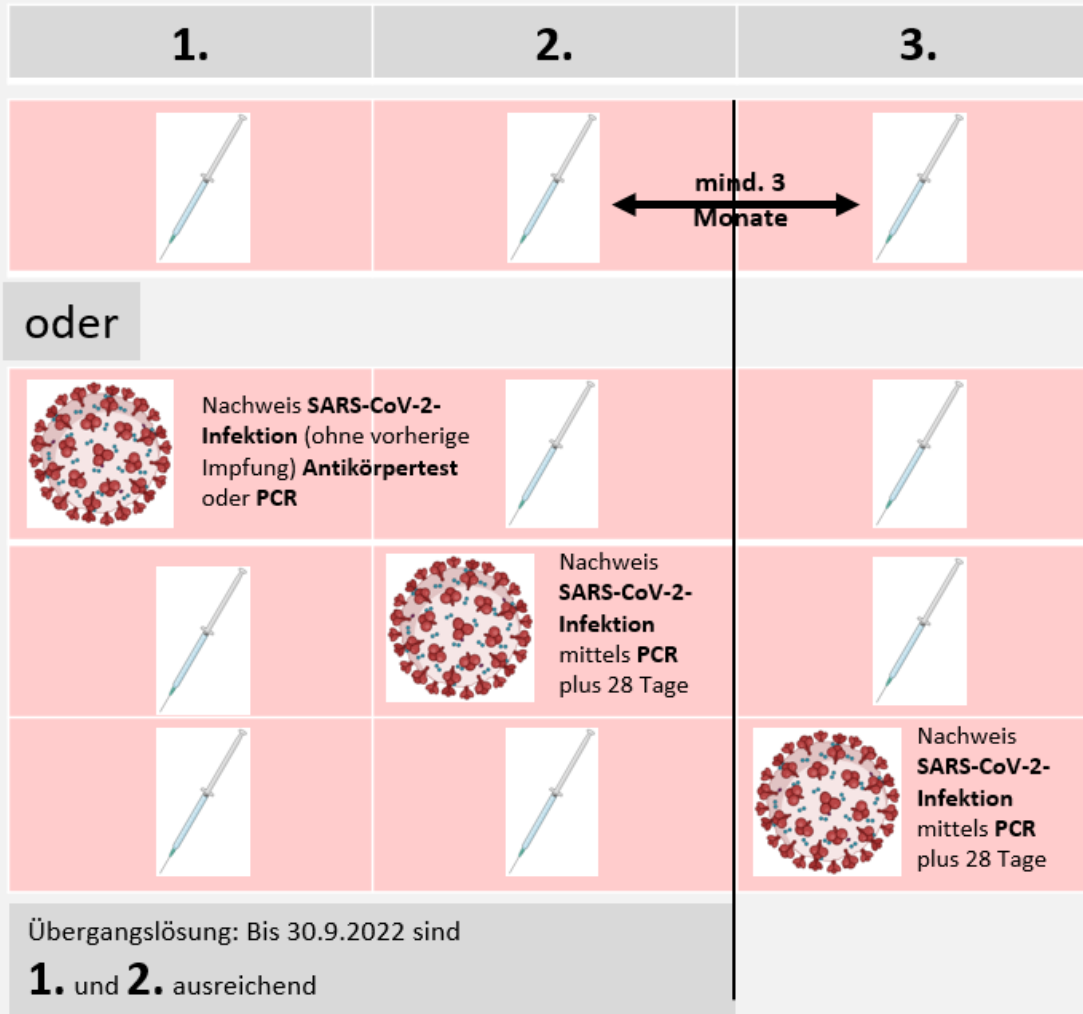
| 1. | 2. | 3. |
|---|---|---|
| | mind. 3 Monate | |

oder

| 1. | 2. | 3. |
|---|---|---|
| Nachweis **SARS-CoV-2-Infektion** (ohne vorherige Impfung) **Antikörpertest** oder **PCR** | | |
| | Nachweis **SARS-CoV-2-Infektion** mittels **PCR** plus 28 Tage | |
| | | Nachweis **SARS-CoV-2-Infektion** mittels **PCR** plus 28 Tage |

Übergangslösung: Bis 30.9.2022 sind **1.** und **2.** ausreichend